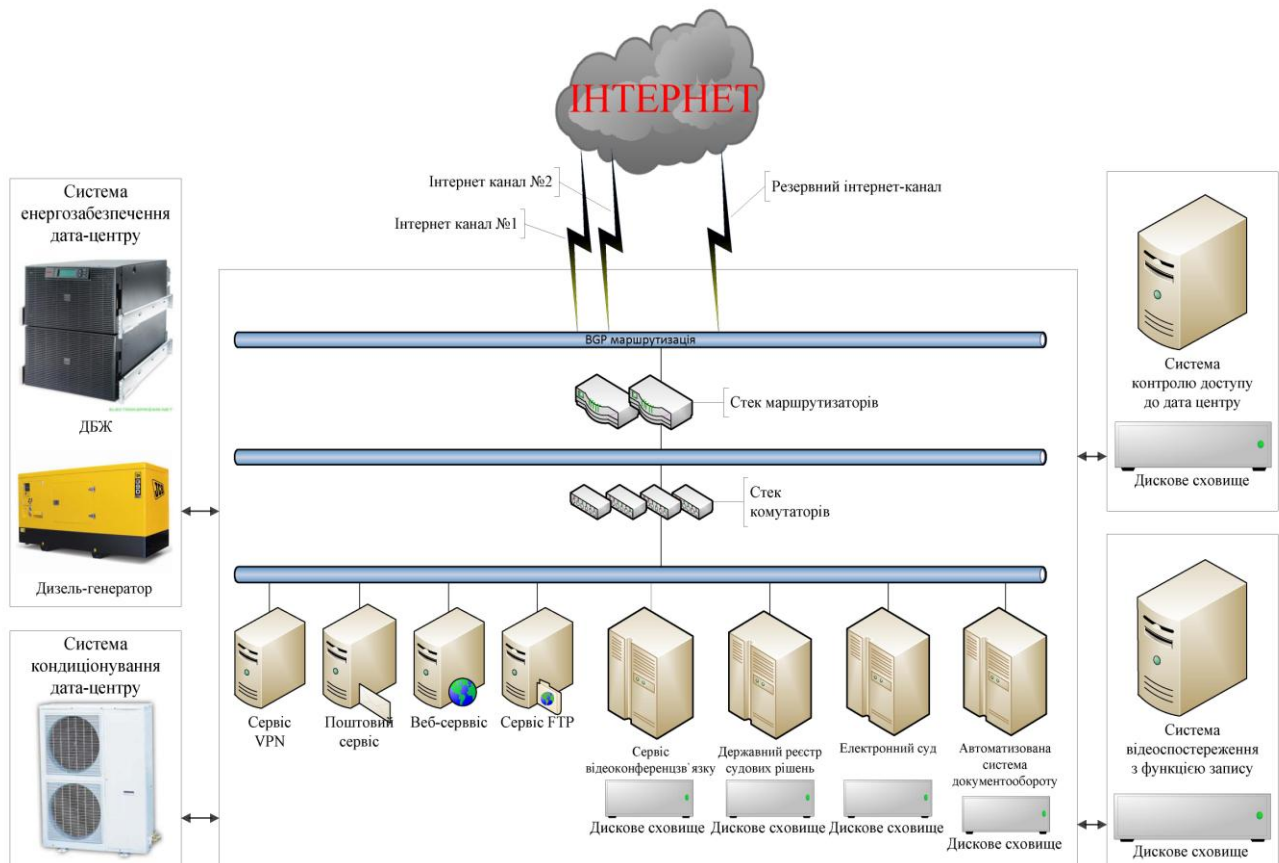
ІНТЕРНЕТ

Інтернет канал №2
Інтернет канал №1
Резервний інтернет-канал

Система енергозабезпечення дата-центру
ДБЖ
Дизель-генератор

Система кондиціонування дата-центру

BGP маршрутизація
Стек маршрутизаторів
Стек комутаторів

Сервіс VPN
Поштовий сервіс
Веб-сервіс
Сервіс FTP
Сервіс відеоконференцзв`язку
Державний реєстр судових рішень
Електронний суд
Автоматизована система документообороту
Дискове сховище
Дискове сховище
Дискове сховище
Дискове сховище

Система контролю доступу до дата центру
Дискове сховище

Система відеоспостереження з функцією запису
Дискове сховище